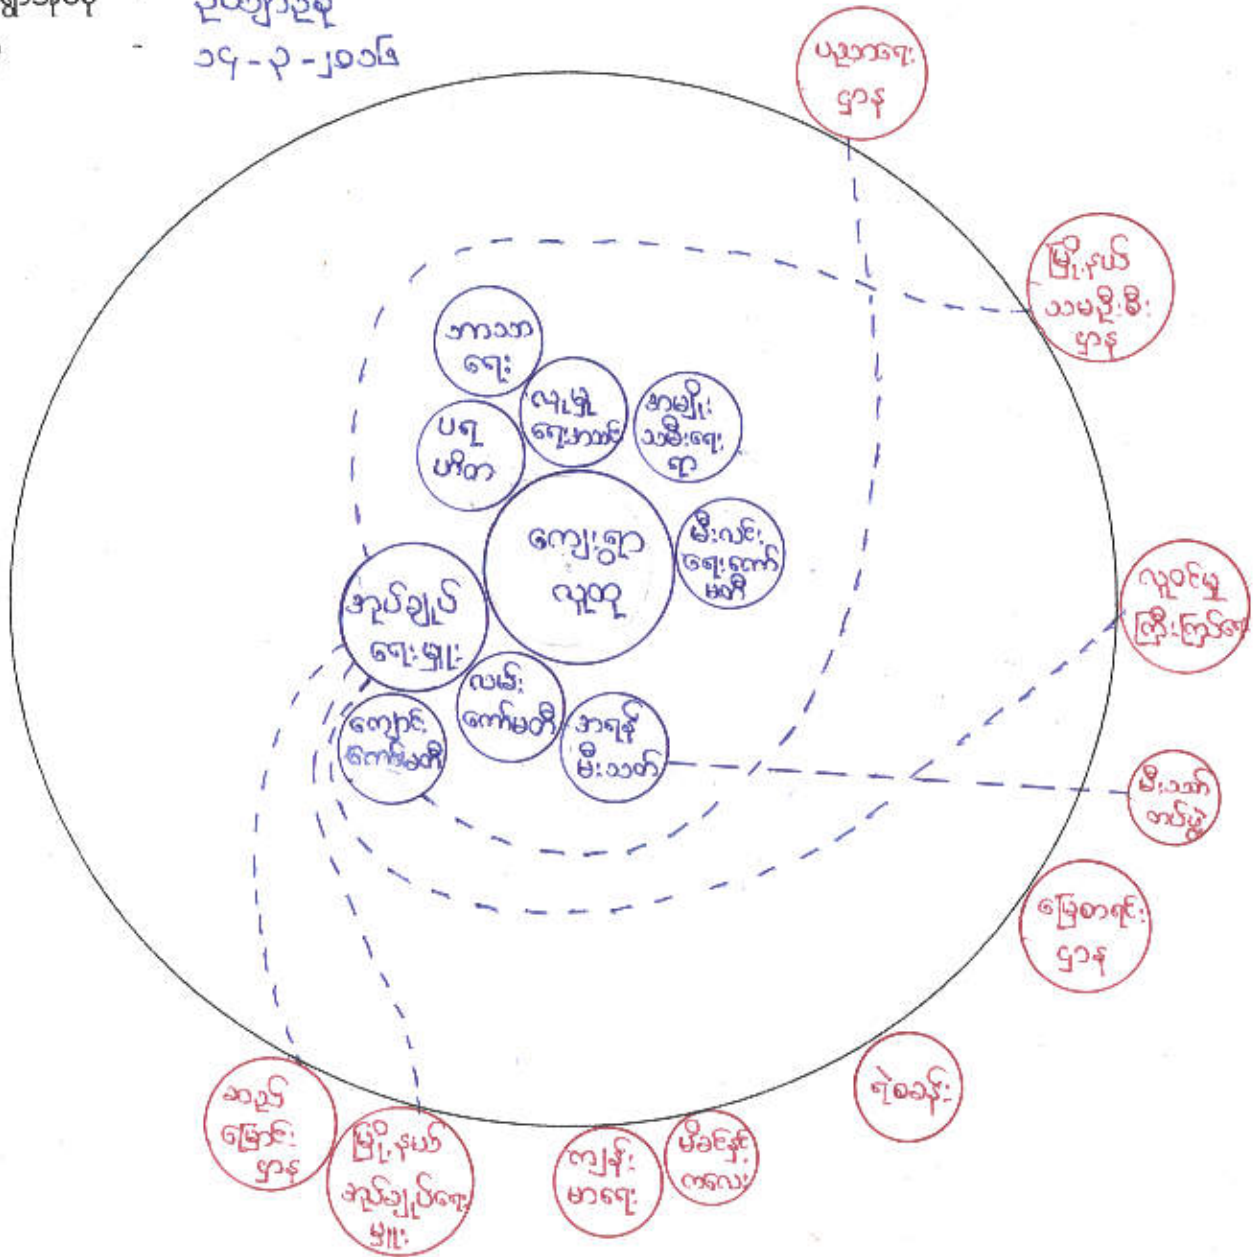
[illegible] - ဉီး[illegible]
- ၁၄ - ၃ - ၂၀၁၆

ပညာရေး ဌာန

မြို့နယ် သမဝါယမ ဌာန

ဘာသာ ရေး

လူမှု ရေးအသင်း

အမျိုး သမီးရေး ရာ

ပရ ဟိတ

ကျေးရွာ လူထု

မီးသင်း ရေးကော် မတီ

အုပ်ချုပ် ရေးမှူး

လမ်း ကော်မတီ

ကျောင်း ကော်မတီ

အရန် မီးသတ်

လူဝင်မှု ကြီးကြပ်ရေး

မီးသတ် တပ်ဖွဲ့

မြေစာရင်း ဌာန

ရဲစခန်း

ဆည် မြောင်း ဌာန

မြို့နယ် အုပ်ချုပ်ရေး မှူး

ကျန်း မာရေး

မိခင်နှင့် ကလေး